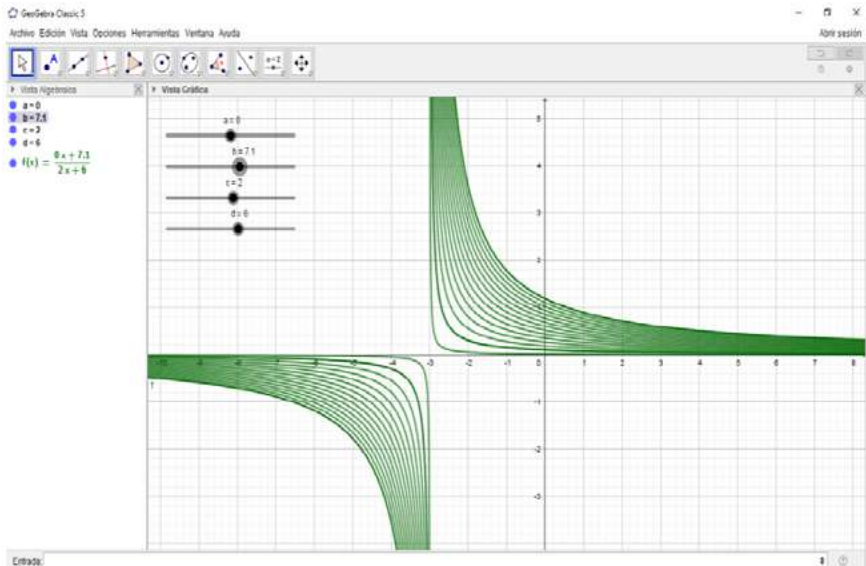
GeoGebra Classic 5

Archivo Edición Vista Opciones Herramientas Ventana Ayuda

Abrir sesión

Vista Algebraica

a = 0
b = 7.1
c = 2
d = 6
$f(x) = \frac{0x + 7.1}{2x + 6}$

Vista Gráfica

a = 0
b = 7.1
c = 2
d = 6

5
4
3
2
1
-1
-2
-3
-4

-10 -9 -8 -7 -6 -5 -4 -3 -2 -1 0 1 2 3 4 5 6 7 8

Entrada: